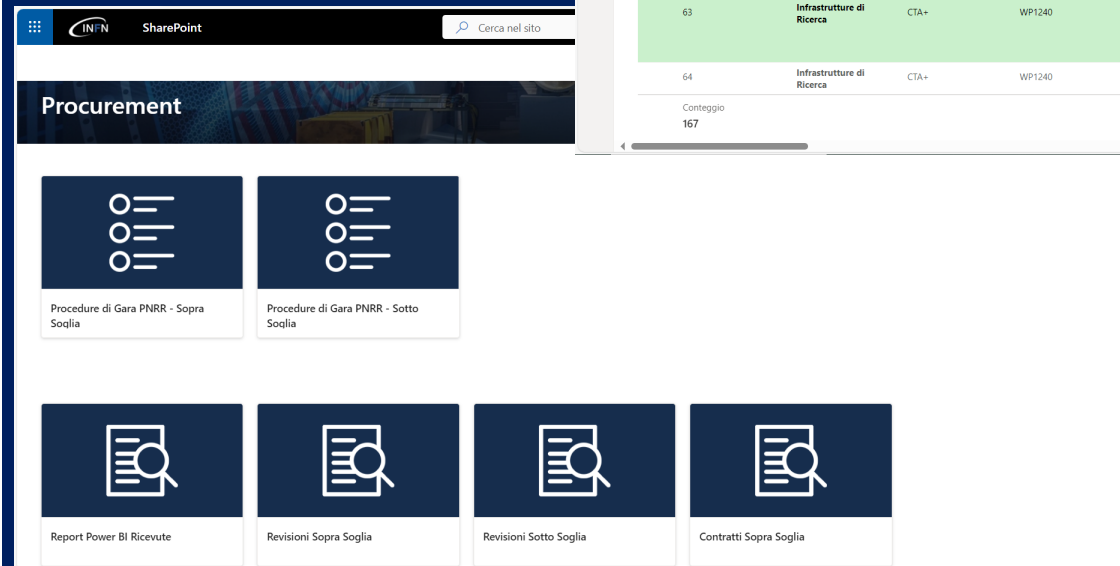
INFN SharePoint

Cerca nel sito

Procurement

| 63 | Infrastrutture di Ricerca | CTA+ | WP1240 |
|---|---|---|---|
| 64 | Infrastrutture di Ricerca | CTA+ | WP1240 |

Conteggio
167

Procedure di Gara PNRR - Sopra Soglia

Procedure di Gara PNRR - Sotto Soglia

Report Power BI Ricevute

Revisioni Sopra Soglia

Revisioni Sotto Soglia

Contratti Sopra Soglia